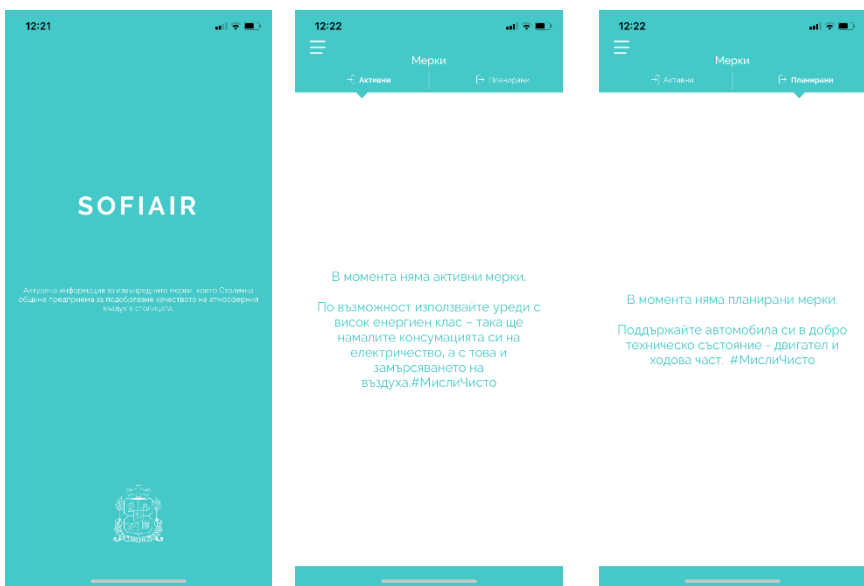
12:21

SOFIAIR

Актуална информация за извънредните мерки, които Столична община предприема за подобряване качеството на атмосферния въздух в столицата.

12:22

Мерки

Активни

Планирани

В момента няма активни мерки.

По възможност използвайте уреди с висок енергиен клас – така ще намалите консумацията си на електричество, а с това и замърсяването на въздуха.#МислиЧисто

12:22

Мерки

Активни

Планирани

В момента няма планирани мерки.

Поддържайте автомобила си в добро техническо състояние - двигател и ходова част. #МислиЧисто